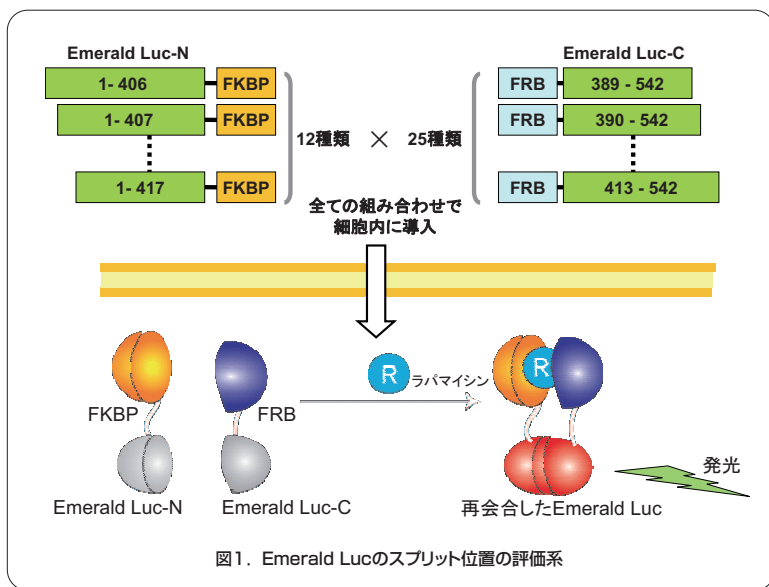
Emerald Luc-N

1- 406 FKBP
1- 407 FKBP
1- 417 FKBP

12種類 × 25種類

Emerald Luc-C

FRB 389 - 542
FRB 390 - 542
FRB 413 - 542

全ての組み合わせで
細胞内に導入

FKBP
FRB
Emerald Luc-N
Emerald Luc-C

R ラパマイシン

R

再会合したEmerald Luc

発光

図1. Emerald Lucのスプリット位置の評価系